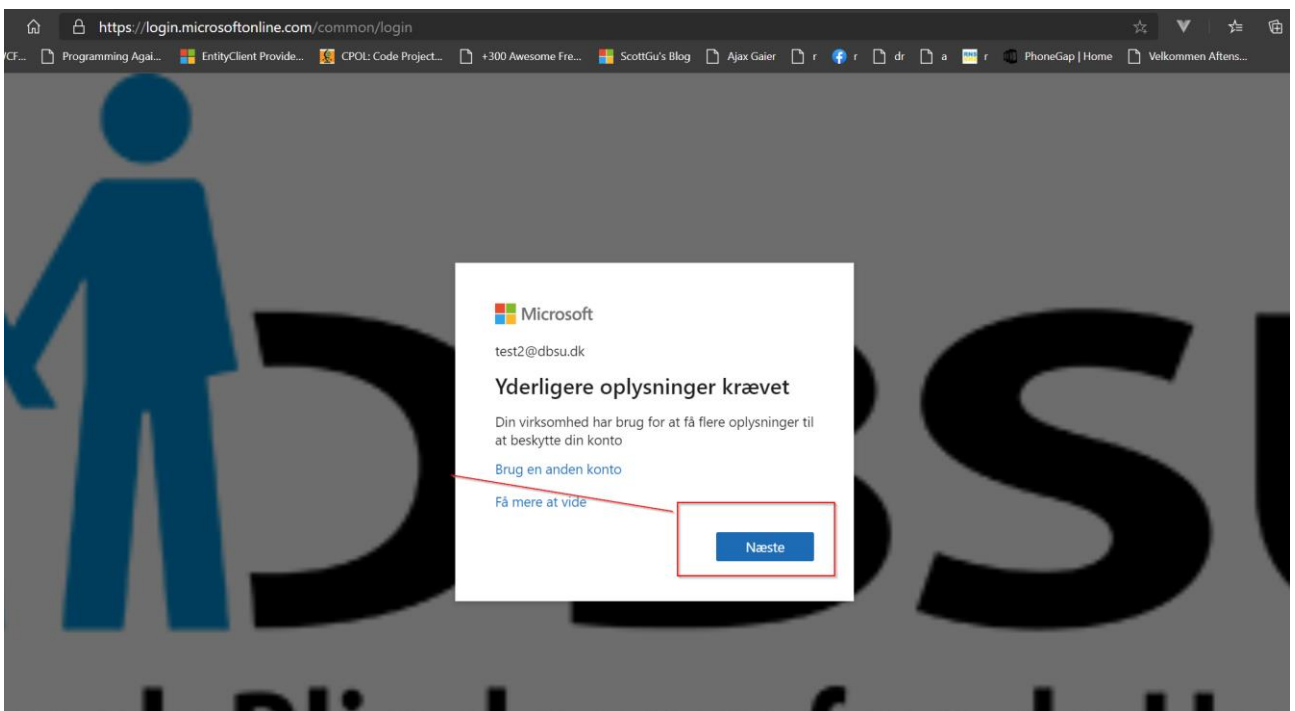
https://login.microsoftonline.com/common/login

CF... Programming Agai... EntityClient Provide... CPOL: Code Project... +300 Awesome Fre... ScottGu's Blog Ajax Gaier r r dr a r PhoneGap | Home Velkommen Aftens...

Microsoft

test2@dbsu.dk

Yderligere oplysninger krævet

Din virksomhed har brug for at få flere oplysninger til at beskytte din konto

Brug en anden konto

Få mere at vide

Næste